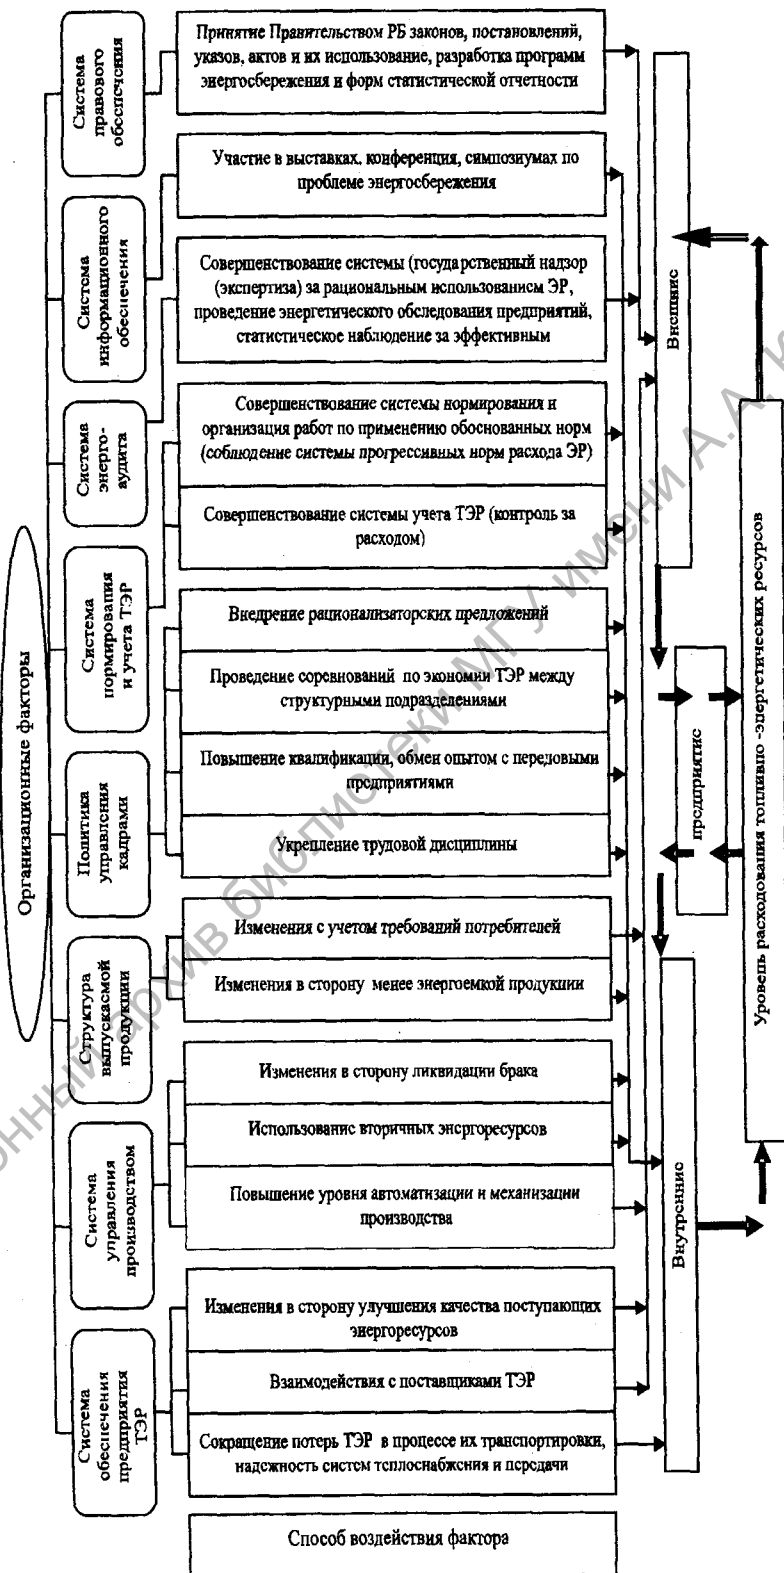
Организационные факторы

Система правового обеспечения

Система информационного обеспечения

Система энерго-аудита

Система нормирования и учета ТЭР

Политика управления кадрами

Структура выпускаемой продукции

Система управления производством

Система обеспечения предприятия ТЭР

Принятие Правительством РБ законов, постановлений, указов, актов и их использование, разработка программ энергосбережения и форм статистической отчетности

Участие в выставках, конференция, симпозиумах по проблеме энергосбережения

Совершенствование системы (государственный надзор (экспертиза) за рациональным использованием ЭР, проведение энергетического обследования предприятий, статистическое наблюдение за эффективным

Совершенствование системы нормирования и организация работ по применению обоснованных норм (соблюдение системы прогрессивных норм расхода ЭР)

Совершенствование системы учета ТЭР (контроль за расходом)

Внедрение рационализаторских предложений

Проведение соревнований по экономии ТЭР между структурными подразделениями

Повышение квалификации, обмен опытом с передовыми предприятиями

Укрепление трудовой дисциплины

Изменения с учетом требований потребителей

Изменения в сторону менее энергоемкой продукции

Изменения в сторону ликвидации брака

Использование вторичных энергоресурсов

Повышение уровня автоматизации и механизации производства

Изменения в сторону улучшения качества поступающих энергоресурсов

Взаимодействия с поставщиками ТЭР

Сокращение потерь ТЭР в процессе их транспортировки, надежность систем теплоснабжения и передачи

Способ воздействия фактора

Внешние

предприятие

Внутренние

Уровень расходования топливно-энергетических ресурсов